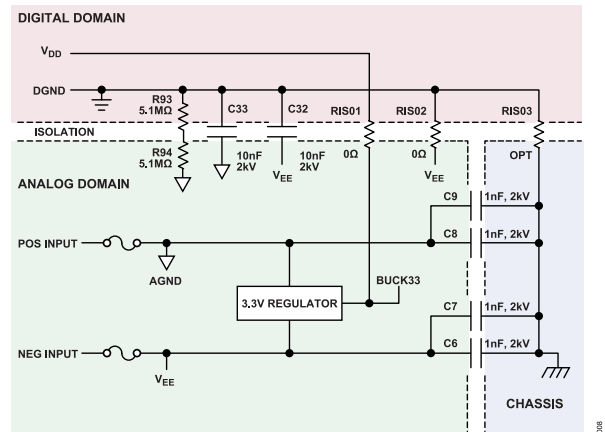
DIGITAL DOMAIN

$V_{DD}$

DGND

R93
5.1MΩ

C33

C32

RIS01

RIS02

RIS03

ISOLATION

R94
5.1MΩ

10nF
2kV

10nF
2kV

$V_{EE}$

0Ω

0Ω

$V_{EE}$

OPT

ANALOG DOMAIN

C9 1nF, 2kV

C8 1nF, 2kV

POS INPUT

AGND

BUCK33

3.3V REGULATOR

C7 1nF, 2kV

C6 1nF, 2kV

NEG INPUT

$V_{EE}$

CHASSIS

008